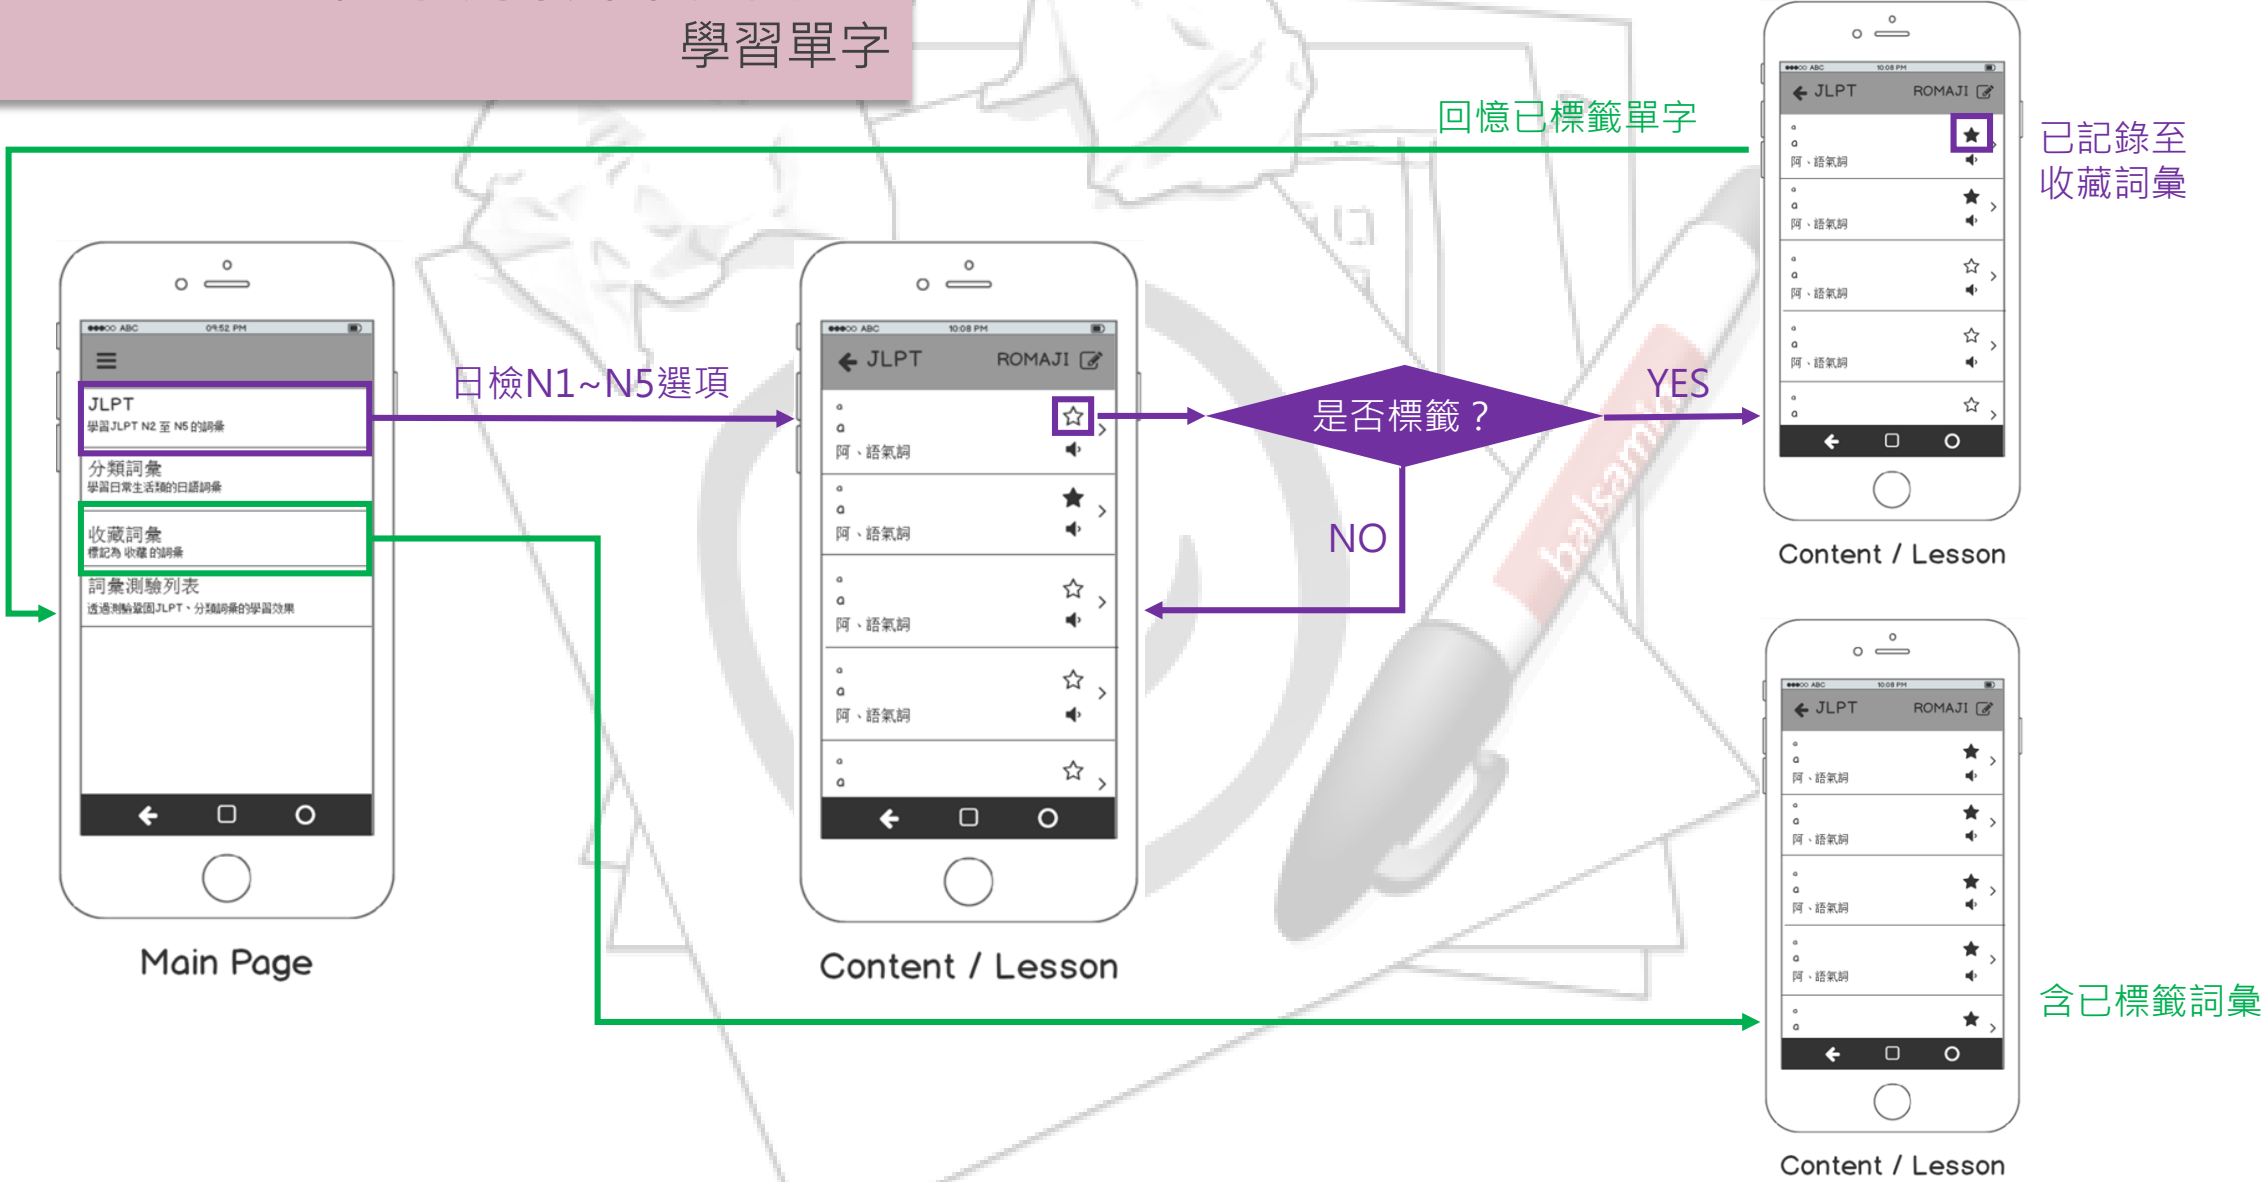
學習單字

回憶已標籤單字

●●●○○ ABC 09:52 PM

JLPT
學習JLPT N2 至 N5 的詞彙

分類詞彙
學習日常生活類的日語詞彙

收藏詞彙
標記為 收藏 的詞彙

詞彙測驗列表
透過測驗鞏固JLPT、分類詞彙的學習效果

Main Page

日檢N1~N5選項

●●●○○ ABC 10:08 PM

JLPT ROMAJI

あ
a
阿、語氣詞

あ
a
阿、語氣詞

あ
a
阿、語氣詞

あ
a
阿、語氣詞

あ
a

Content / Lesson

是否標籤？

YES

NO

●●●○○ ABC 10:08 PM

JLPT ROMAJI

あ
a
阿、語氣詞

あ
a
阿、語氣詞

あ
a
阿、語氣詞

あ
a
阿、語氣詞

あ
a

Content / Lesson

已記錄至收藏詞彙

●●●○○ ABC 10:08 PM

JLPT ROMAJI

あ
a
阿、語氣詞

あ
a
阿、語氣詞

あ
a
阿、語氣詞

あ
a
阿、語氣詞

あ
a

Content / Lesson

含已標籤詞彙

balsamiq